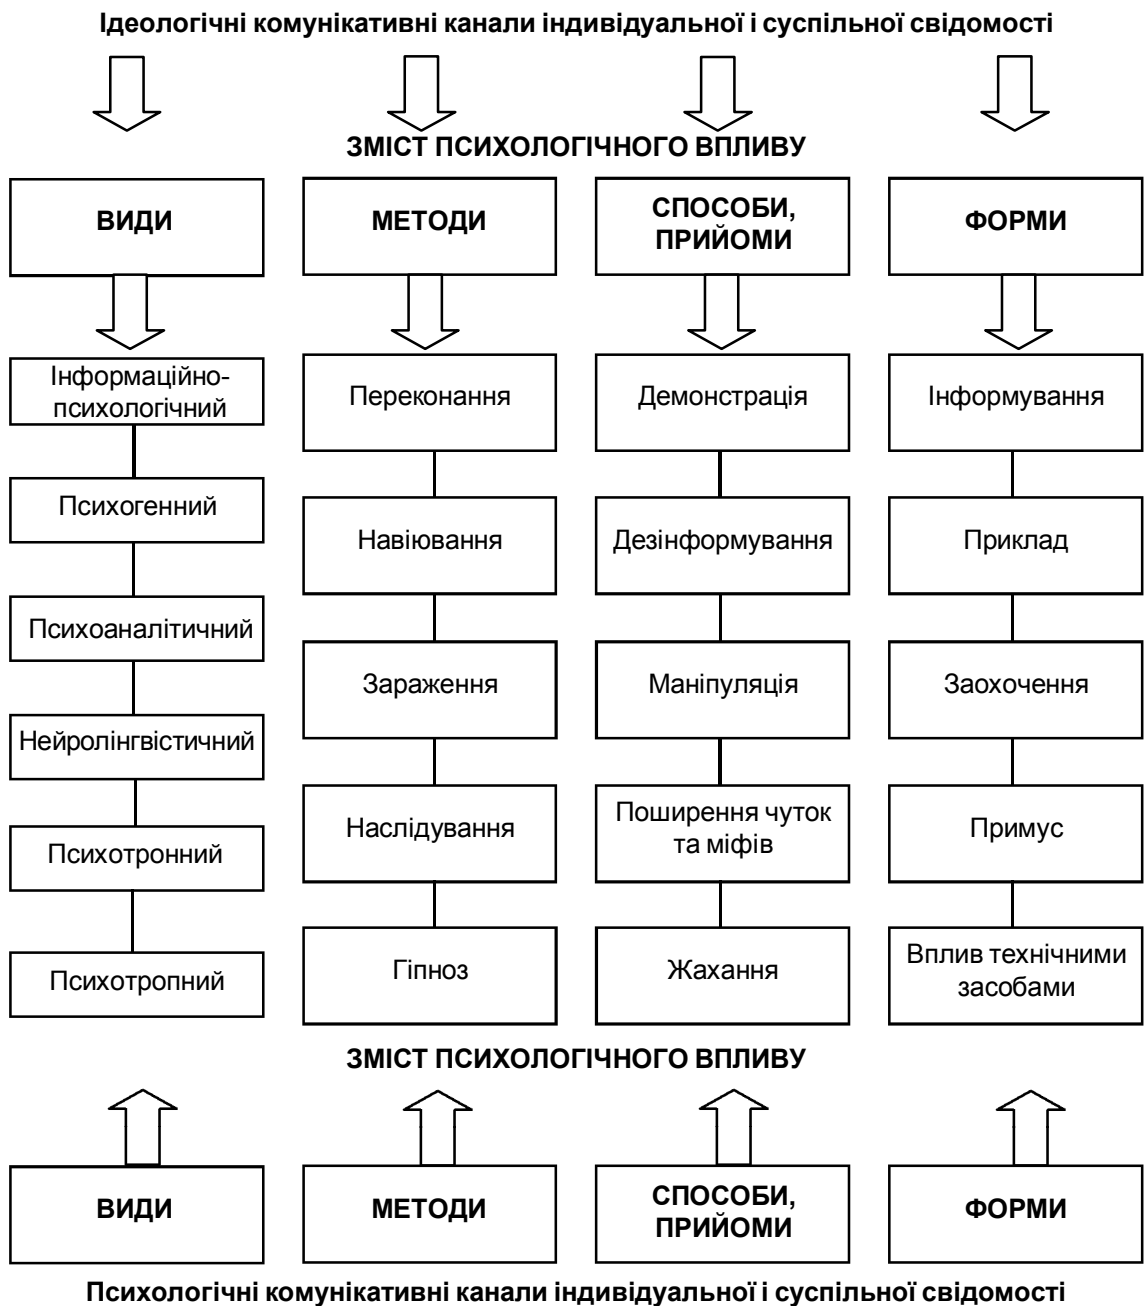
Ідеологічні комунікативні канали індивідуальної і суспільної свідомості

ЗМІСТ ПСИХОЛОГІЧНОГО ВПЛИВУ

ВИДИ

Інформаційно-психологічний

Психогенний

Психоаналітичний

Нейролінгвістичний

Психотронний

Психотропний

МЕТОДИ

Переконання

Навіювання

Зараження

Наслідування

Гіпноз

СПОСОБИ, ПРИЙОМИ

Демонстрація

Дезінформування

Маніпуляція

Поширення чуток та міфів

Жахання

ФОРМИ

Інформування

Приклад

Заохочення

Примус

Вплив технічними засобами

ЗМІСТ ПСИХОЛОГІЧНОГО ВПЛИВУ

ВИДИ

МЕТОДИ

СПОСОБИ, ПРИЙОМИ

ФОРМИ

Психологічні комунікативні канали індивідуальної і суспільної свідомості